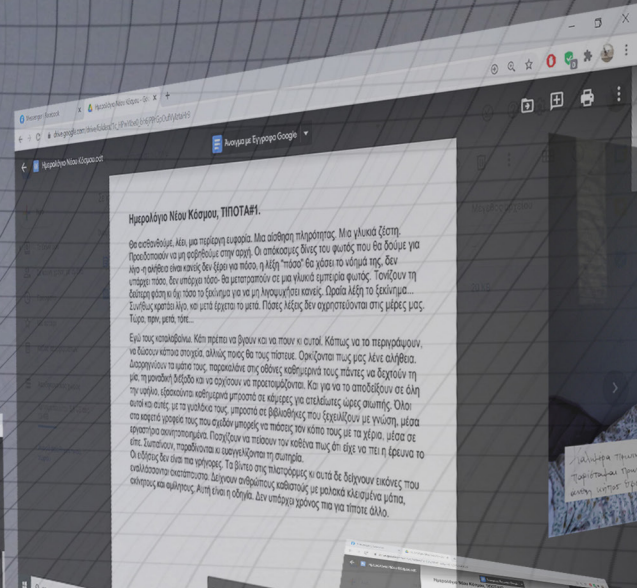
Ημερολόγιο Νέου Κόσμου.odt

Άνοιγμα με Έγγραφα Google

Ημερολόγιο Νέου Κόσμου, ΤΙΠΟΤΑ#1.

Θα αισθανθούμε, λέει, μια περίεργη ευφορία. Μια αίσθηση πληρότητας. Μια γλυκιά ζέστη. Προειδοποιούν να μη φοβηθούμε στην αρχή. Οι απόκοσμες δίνες του φωτός που θα δούμε για λίγο -η αλήθεια είναι κανείς δεν ξέρει για πόσο, η λέξη "πόσο" θα χάσει το νόημά της, δεν υπάρχει πόσο, δεν υπάρχει τόσο- θα μετατραπούν σε μια γλυκιά εμπειρία φωτός. Τονίζουν τη δεύτερη φάση κι όχι τόσο το ξεκίνημα για να μη λυγίσει κανείς. Ωραία λέξη το ξεκίνημα... Συνήθως κρατάει λίγο, και μετά έρχεται το μετά. Πόσες λέξεις δεν χρησιμοποιούνται στις μέρες μας. Τώρα, πριν, μετά, τότε...

Εγώ τους καταλαβαίνω. Κάπι πρέπει να βγουν και να πουν κι αυτοί. Κάπως να το περιγράψουν, να δώσουν κάποια στοιχεία, αλλιώς ποιος θα τους πιστέψει. Ορκίζονται πως μας λένε αλήθεια. Διαρρηγνύουν τα ιμάτιά τους, παρακαλάνε στις οθόνες καθημερινά τους πάντες να δεχτούν τη μία, τη μοναδική διέξοδο και να αρχίσουν να προετοιμάζονται. Και για να το αποδείξουν σε όλη την υφήλιο, εβγαίνουν καθημερινά μπροστά σε κάμερες για ατελείωτες ώρες σιωπής. Όλοι αυτοί και αυτές, με τα γυαλάκια τους, μπροστά σε βιβλιοθήκες που ξεχειλίζουν με γνώση, μέσα στα κασετό γραφεία τους που σχεδόν μπορείς να πιάσεις τον κόπο τους με τα χέρια, μέσα σε εργαστήρια ακινητοποιημένα. Ποσχίζουν να πείσουν τον καθένα πως ότι είχε να πει η έρευνα το είπε. Συνταίνουν, παρακάλουν κι ευαγγελίζονται τη σωτηρία. Οι ειδήσεις δεν είναι πια γρήγορες. Τα βίντεο στις πλατφόρμες κι αυτά δε δείχνουν εικόνες που εναλλάσσονται ξεκάθαρα. Δείχνουν ανθρώπους καθιστούς με μαλακά κλεισμένα μάτια, ακίνητους και αμίλητους. Αυτή είναι η οδηγία. Δεν υπάρχει χρόνος πια για τίποτε άλλο.

Ημερολόγιο Νέου Κόσμου